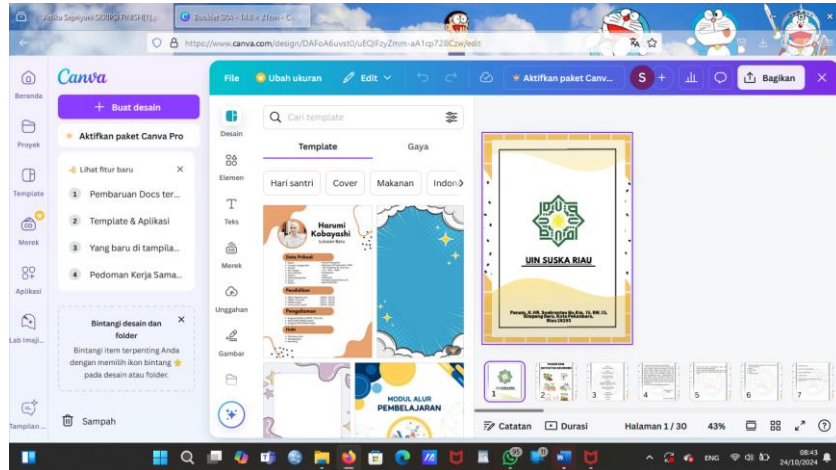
Arida Septiyani SIKIPG TRISCH(1)
Booklet SKA - 14.8 × 21cm - C
https://www.canva.com/design/DAFoA6uvst0/uEQlFzyZmm-a41cp728Czw/edit

Canva
Beranda
Proyek
Template
Merek
Aplikasi
Lab Imaji...
Tampilan...

+ Buat desain
Aktifkan paket Canva Pro
Lihat fitur baru
1 Pembaruan Docs ter...
2 Template & Aplikasi
3 Yang baru di tampila...
4 Pedoman Kerja Sama...
Bintangi desain dan folder
Bintangi item terpenting Anda dengan memilih ikon bintang pada desain atau folder.
Sampah

File
Ubah ukuran
Edit
Aktifkan paket Canv...
S
Bagikan

Desain
Elemen
Teks
Merek
Unggahan
Gambar

Cari template
Template
Gaya
Hari santri
Cover
Makanan
Indon

Harumi Kobayashi
MODUL ALUR PEMBELAJARAN

UIN SUSKA RIAU
Penyu, Jl. HR. Soebrantas No.Km. 15, RW. 15, Simpang Baru, Kota Pekanbaru, Riau 28293

1 2 3 4 5 6 7

Catatan
Durasi
Halaman 1 / 30
43%

ENG
08:43
24/10/2024